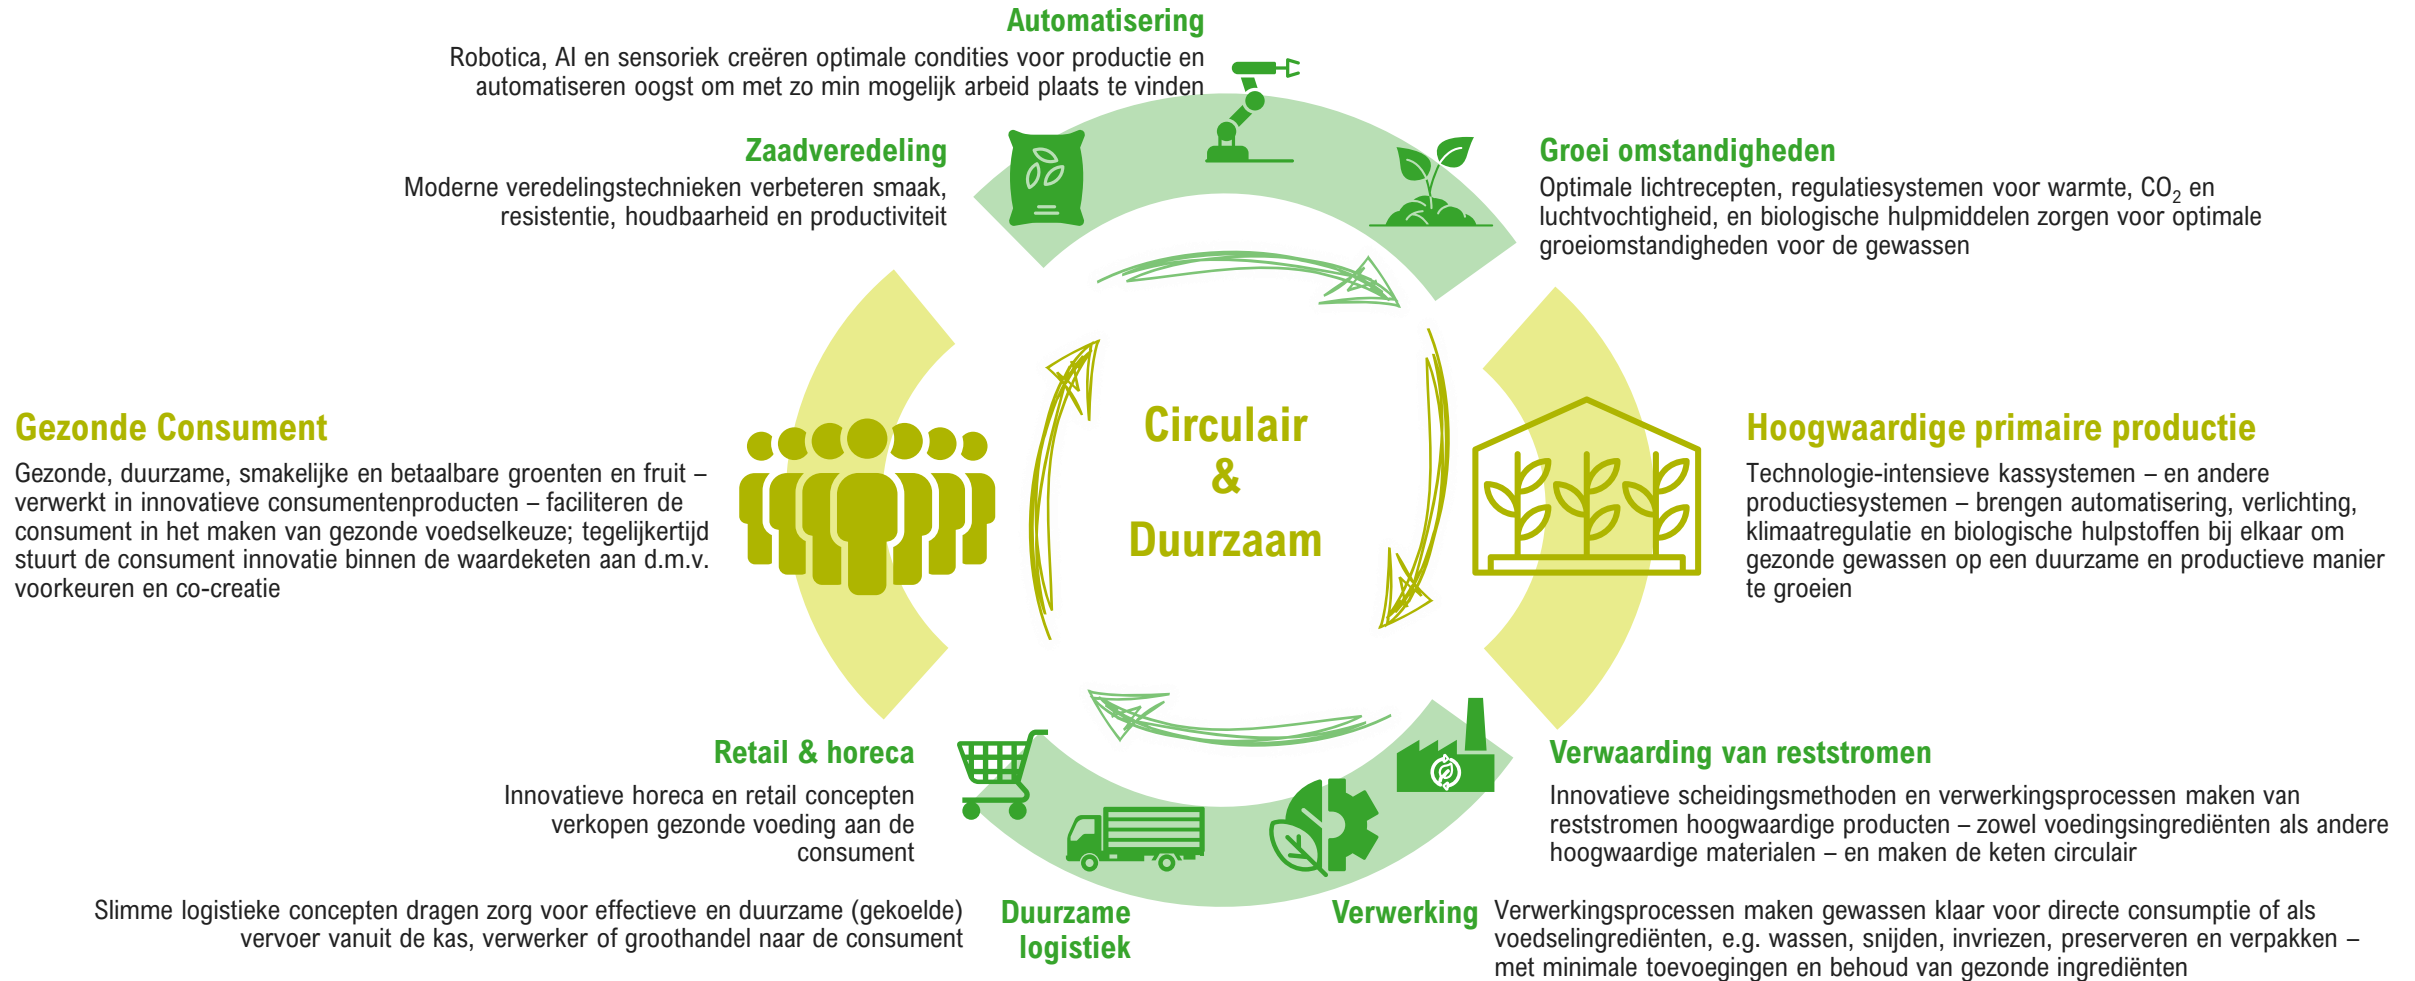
Automatisering
Robotica, AI en sensoriek creëren optimale condities voor productie en automatiseren oogst om met zo min mogelijk arbeid plaats te vinden

Zaadveredeling
Moderne veredelingstechnieken verbeteren smaak, resistentie, houdbaarheid en productiviteit

Groei omstandigheden
Optimale lichtrecepten, regulatiesystemen voor warmte, $CO_2$ en luchtvochtigheid, en biologische hulpmiddelen zorgen voor optimale groeiomstandigheden voor de gewassen

Gezonde Consument
Gezonde, duurzame, smakelijke en betaalbare groenten en fruit – verwerkt in innovatieve consumentenproducten – faciliteren de consument in het maken van gezonde voedselkeuze; tegelijkertijd stuurt de consument innovatie binnen de waardeketen aan d.m.v. voorkeuren en co-creatie

Circulair & Duurzaam

Hoogwaardige primaire productie
Technologie-intensieve kassystemen – en andere productiesystemen – brengen automatisering, verlichting, klimaatregulatie en biologische hulpstoffen bij elkaar om gezonde gewassen op een duurzame en productieve manier te groeien

Retail & horeca
Innovatieve horeca en retail concepten verkopen gezonde voeding aan de consument

Verwaarding van reststromen
Innovatieve scheidingsmethoden en verwerkingsprocessen maken van reststromen hoogwaardige producten – zowel voedingsingrediënten als andere hoogwaardige materialen – en maken de keten circulair

Slimme logistieke concepten dragen zorg voor effectieve en duurzame (gekoelde) vervoer vanuit de kas, verwerker of groothandel naar de consument

Duurzame logistiek

Verwerking
Verwerkingsprocessen maken gewassen klaar voor directe consumptie of als voedselingrediënten, e.g. wassen, snijden, invriezen, preserveren en verpakken – met minimale toevoegingen en behoud van gezonde ingrediënten